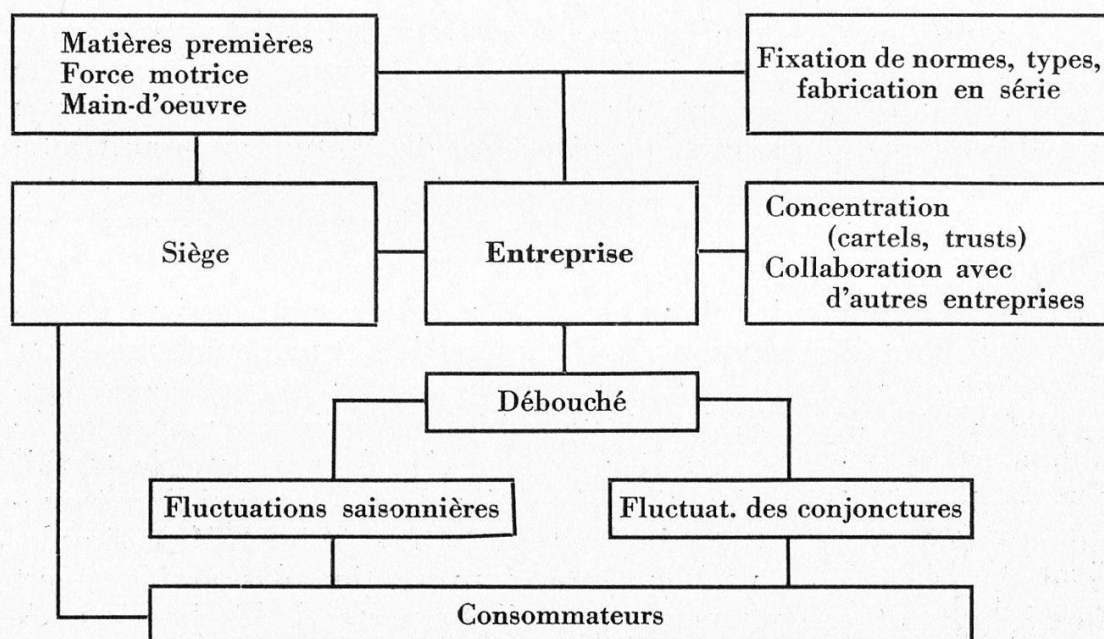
Matières premières
Force motrice
Main-d'oeuvre

Fixation de normes, types, fabrication en série

Siège

Entreprise

Concentration
(cartels, trusts)
Collaboration avec d'autres entreprises

Débouché

Fluctuations saisonnières

Fluctuat. des conjonctures

Consommateurs